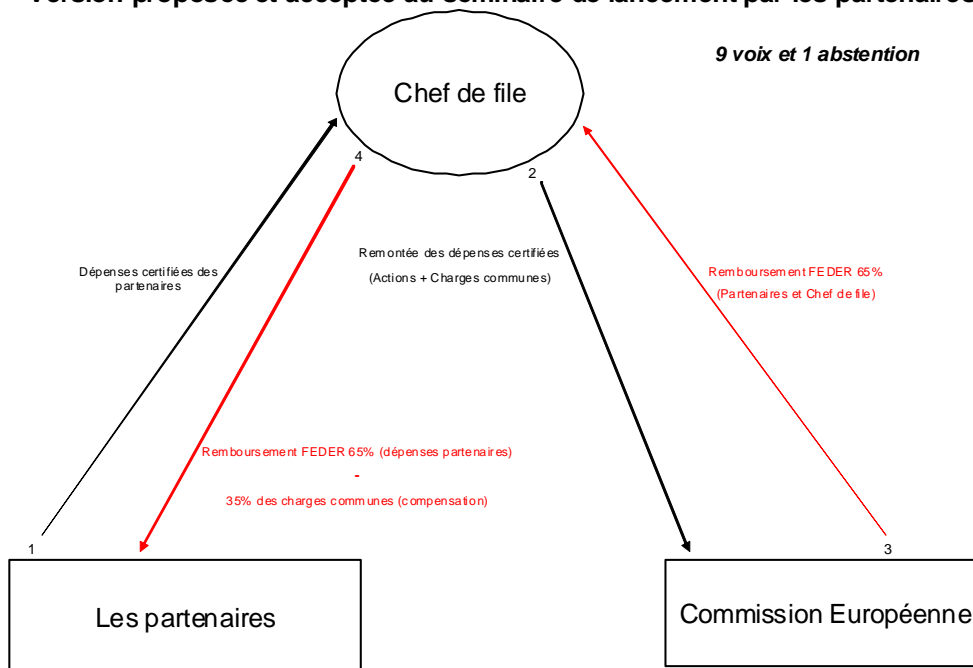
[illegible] proposée et acceptée au séminaire de lancement par les partenaires

9 voix et 1 abstention

Chef de file

4

2

Dépenses certifiées des partenaires

Remontée des dépenses certifiées

(Actions + Charges communes)

Remboursement FEDER 65%

(Partenaires et Chef de file)

Remboursement FEDER 65% (dépenses partenaires)

-

35% des charges communes (compensation)

1

3

Les partenaires

Commission Européenne